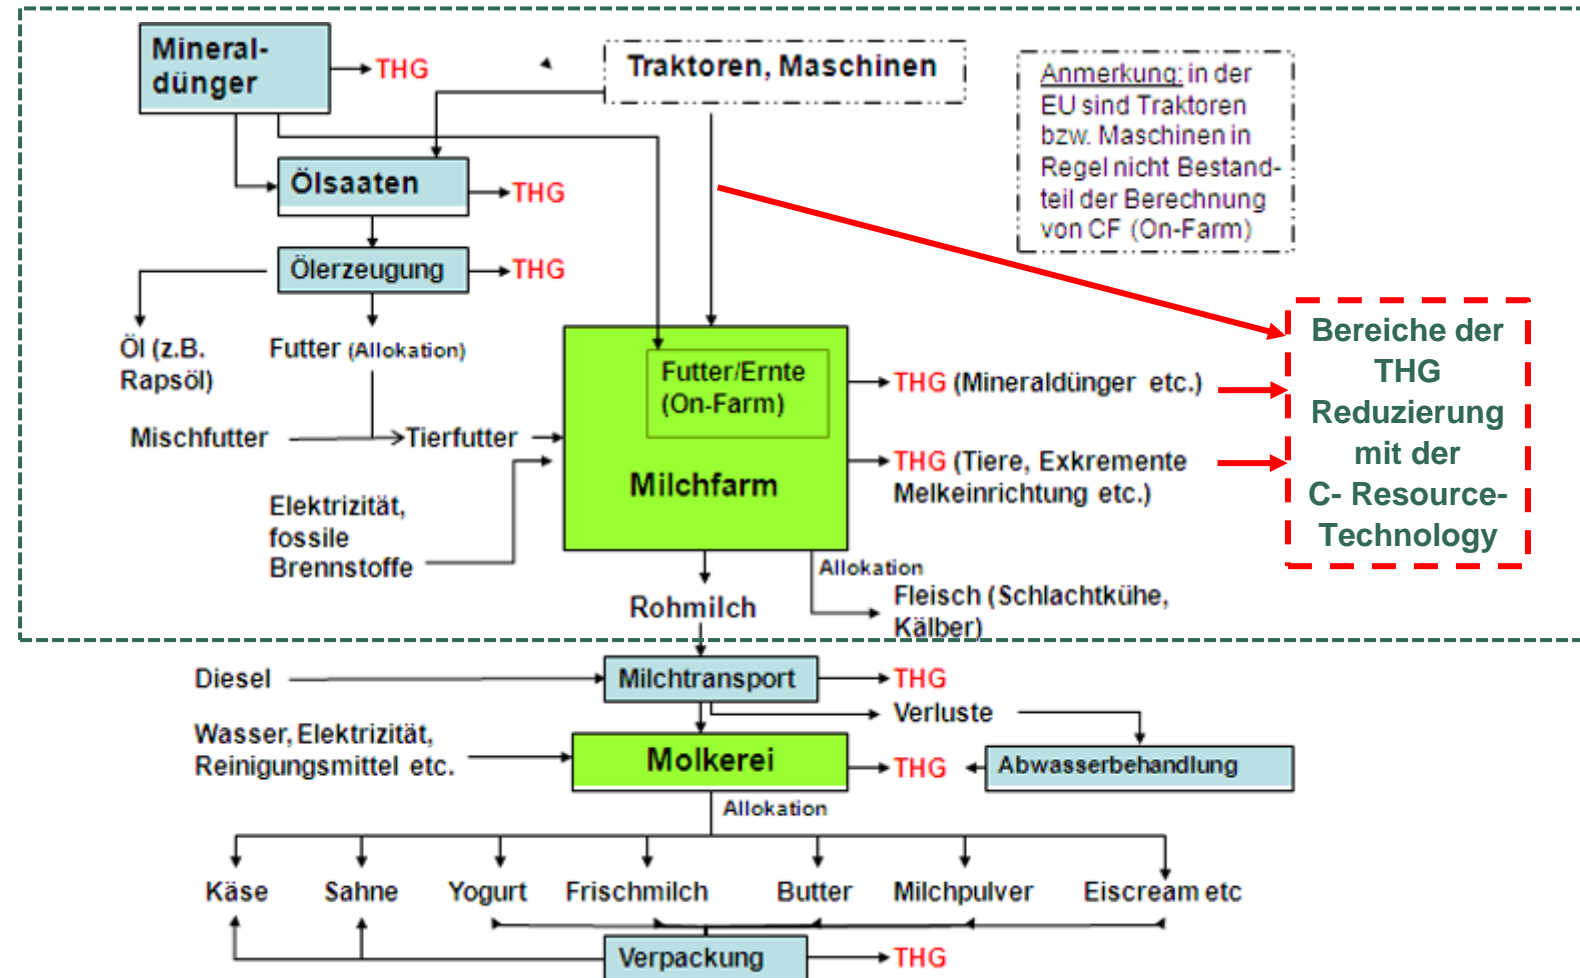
Mineraldünger
THG
Traktoren, Maschinen
Anmerkung: in der EU sind Traktoren bzw. Maschinen in Regel nicht Bestandteil der Berechnung von CF (On-Farm)
Ölsaaten
THG
Ölerzeugung
THG
Öl (z.B. Rapsöl)
Futter (Allokation)
Mischfutter
Tierfutter
Elektrizität, fossile Brennstoffe
Futter/Ernte (On-Farm)
Milchfarm
THG (Mineraldünger etc.)
THG (Tiere, Exkremente Melkeinrichtung etc.)
Bereiche der THG Reduzierung mit der C- Resource-Technology
Allokation
Fleisch (Schlachtkühe, Kälber)
Rohmilch
Diesel
Milchtransport
THG
Verluste
Wasser, Elektrizität, Reinigungsmittel etc.
Molkerei
THG
Abwasserbehandlung
Allokation
Käse
Sahne
Yogurt
Frischmilch
Butter
Milchpulver
Eiscream etc
Verpackung
THG